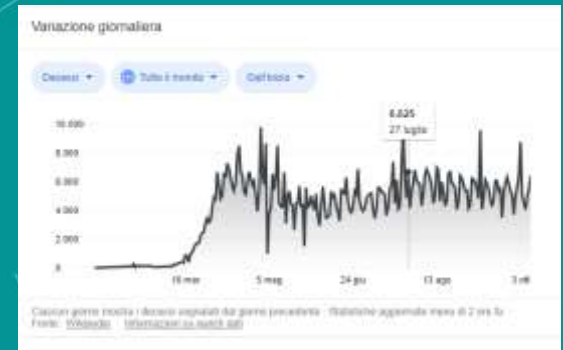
Variazione giornaliera

Decessi ▾ Tutto il mondo ▾ Dall'inizio ▾

6.025
27 luglio

10.000
8.000
6.000
4.000
2.000
0

16 mar
5 mag
24 giu
13 ago
3 ott

Ciascun giorno mostra i decessi segnalati dal giorno precedente · Statistiche aggiornate meno di 2 ore fa
Fonte: Wikipedia · Informazioni su questi dati